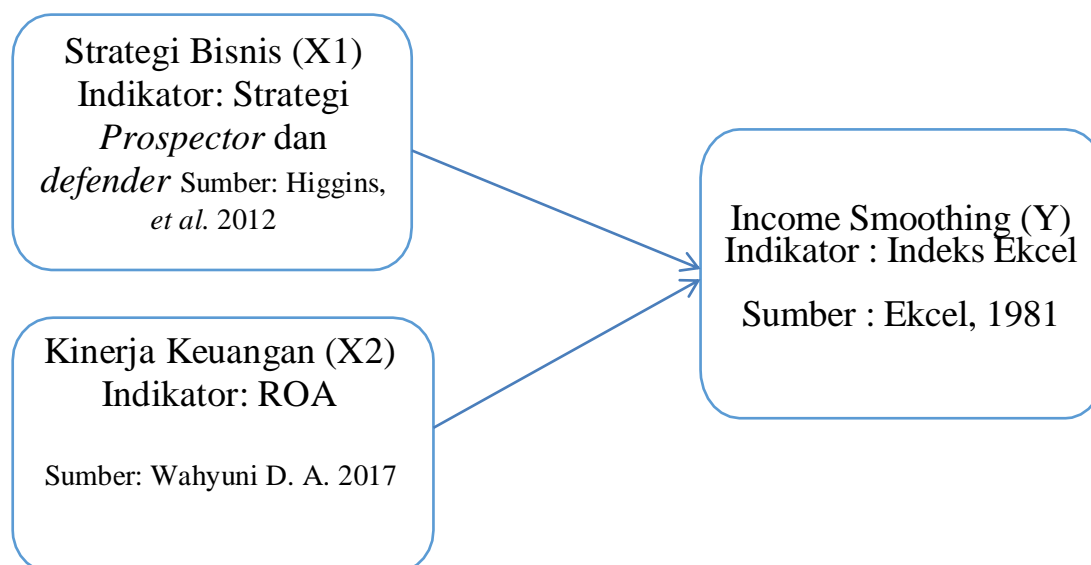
Strategi Bisnis (X1) Indikator: Strategi *Prospector* dan *defender* Sumber: Higgins, *et al*. 2012

Kinerja Keuangan (X2) Indikator: ROA

Sumber: Wahyuni D. A. 2017

Income Smoothing (Y) Indikator : Indeks Ekcel

Sumber : Ekcel, 1981